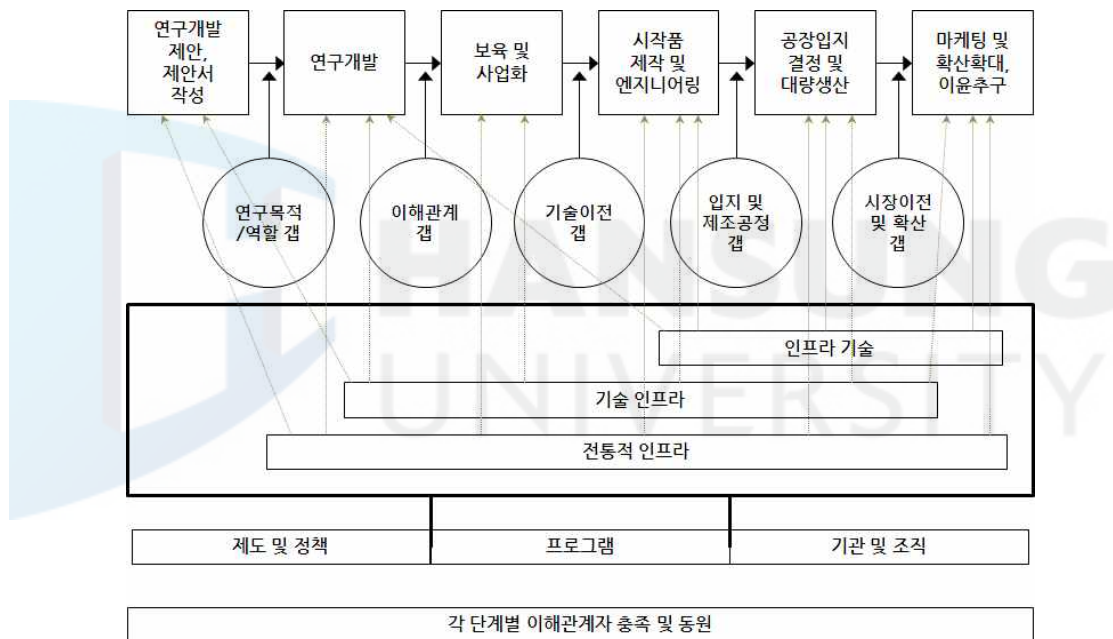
연구개발 제안, 제안서 작성

연구개발

보육 및 사업화

시작품 제작 및 엔지니어링

공장입지 결정 및 대량생산

마케팅 및 확산확대, 이윤추구

연구목적 /역할 갭

이해관계 갭

기술이전 갭

입지 및 제조공정 갭

시장이전 및 확산 갭

HANSUNG UNIVERSITY

인프라 기술

기술 인프라

전통적 인프라

제도 및 정책

프로그램

기관 및 조직

각 단계별 이해관계자 충족 및 동원